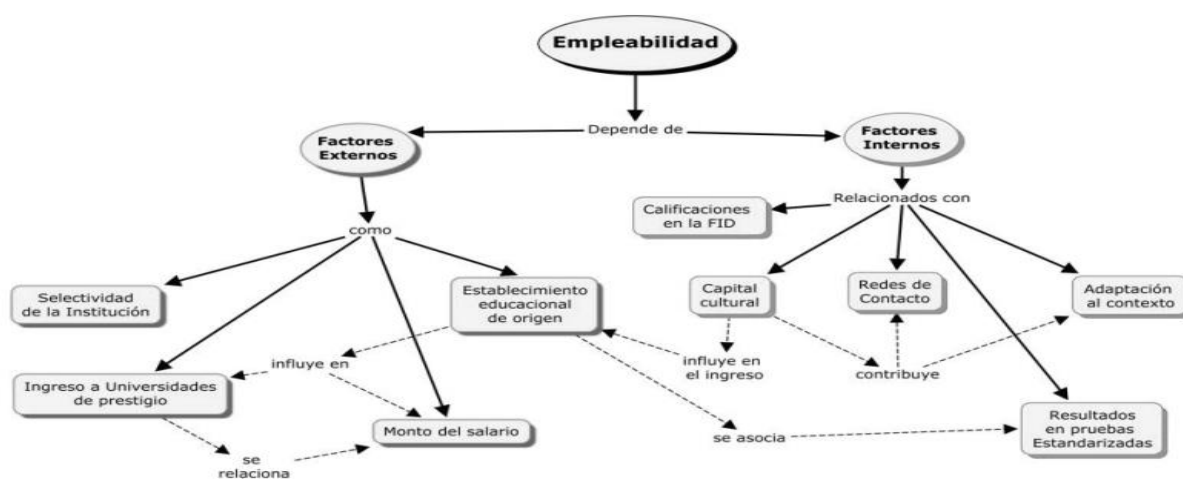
Empleabilidad

Depende de

Factores Externos

Factores Internos

como

Relacionados con

Calificaciones en la FID

Selectividad de la Institución

Establecimiento educacional de origen

Capital cultural

Redes de Contacto

Adaptación al contexto

influye en

influye en el ingreso

contribuye

Ingreso a Universidades de prestigio

Monto del salario

se asocia

Resultados en pruebas Estandarizadas

se relaciona